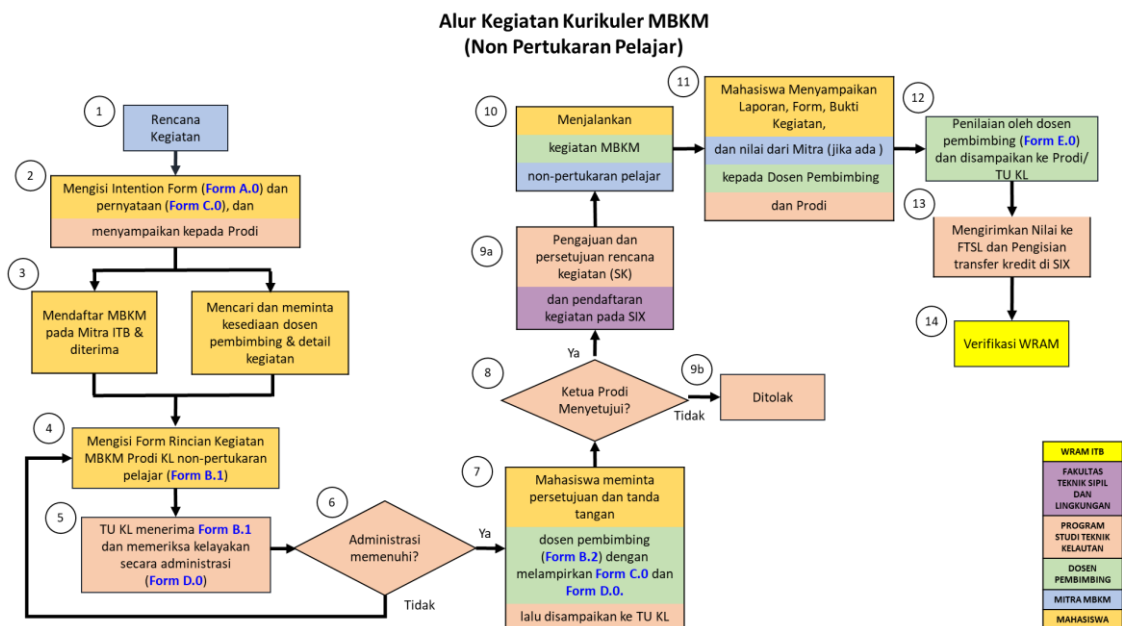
Alur Kegiatan Kurikuler MBKM
(Non Pertukaran Pelajar)

1
Rencana Kegiatan

2
Mengisi Intention Form (Form A.0) dan pernyataan (Form C.0), dan

menyampaikan kepada Prodi

3
Mendaftar MBKM pada Mitra ITB & diterima

Mencari dan meminta kesediaan dosen pembimbing & detail kegiatan

4
Mengisi Form Rincian Kegiatan MBKM Prodi KL non-pertukaran pelajar (Form B.1)

5
TU KL menerima Form B.1 dan memeriksa kelayakan secara administrasi (Form D.0)

6
Administrasi memenuhi?

Tidak

Ya

7
Mahasiswa meminta persetujuan dan tanda tangan

dosen pembimbing (Form B.2) dengan melampirkan Form C.0 dan Form D.0.

lalu disampaikan ke TU KL

8
Ketua Prodi Menyetujui?

Ya

Tidak

9b
Ditolak

9a
Pengajuan dan persetujuan rencana kegiatan (SK)

dan pendaftaran kegiatan pada SIX

10
Menjalankan

kegiatan MBKM

non-pertukaran pelajar

11
Mahasiswa Menyampaikan Laporan, Form, Bukti Kegiatan,

dan nilai dari Mitra (jika ada )

kepada Dosen Pembimbing

dan Prodi

12
Penilaian oleh dosen pembimbing (Form E.0) dan disampaikan ke Prodi/ TU KL

13
Mengirimkan Nilai ke FTSL dan Pengisian transfer kredit di SIX

14
Verifikasi WRAM

WRAM ITB
FAKULTAS TEKNIK SIPIL DAN LINGKUNGAN
PROGRAM STUDI TEKNIK KELAUTAN
DOSEN PEMBIMBING
MITRA MBKM
MAHASISWA